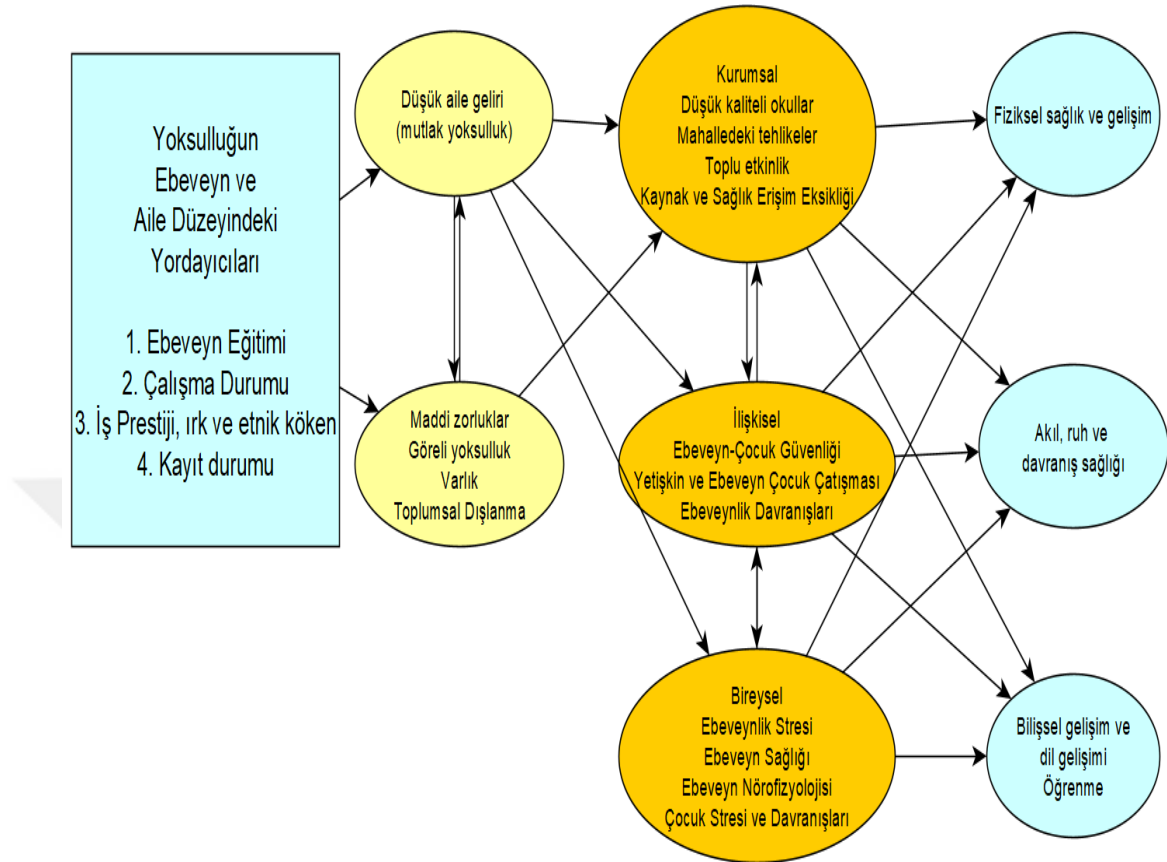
Yoksulluğun Ebeveyn ve Aile Düzeyindeki Yordayıcıları

1. Ebeveyn Eğitimi
2. Çalışma Durumu
3. İş Prestiji, ırk ve etnik köken
4. Kayıt durumu

Düşük aile geliri (mutlak yoksulluk)

Maddi zorluklar
Göreli yoksulluk
Varlık
Toplumsal Dışlanma

Kurumsal
Düşük kaliteli okullar
Mahalledeki tehlikeler
Toplu etkinlik
Kaynak ve Sağlık Erişim Eksikliği

İlişkisel
Ebeveyn-Çocuk Güvenliği
Yetişkin ve Ebeveyn Çocuk Çatışması
Ebeveynlik Davranışları

Bireysel
Ebeveynlik Stresi
Ebeveyn Sağlığı
Ebeveyn Nörofizyolojisi
Çocuk Stresi ve Davranışları

Fiziksel sağlık ve gelişim

Akıl, ruh ve davranış sağlığı

Bilişsel gelişim ve dil gelişimi
Öğrenme